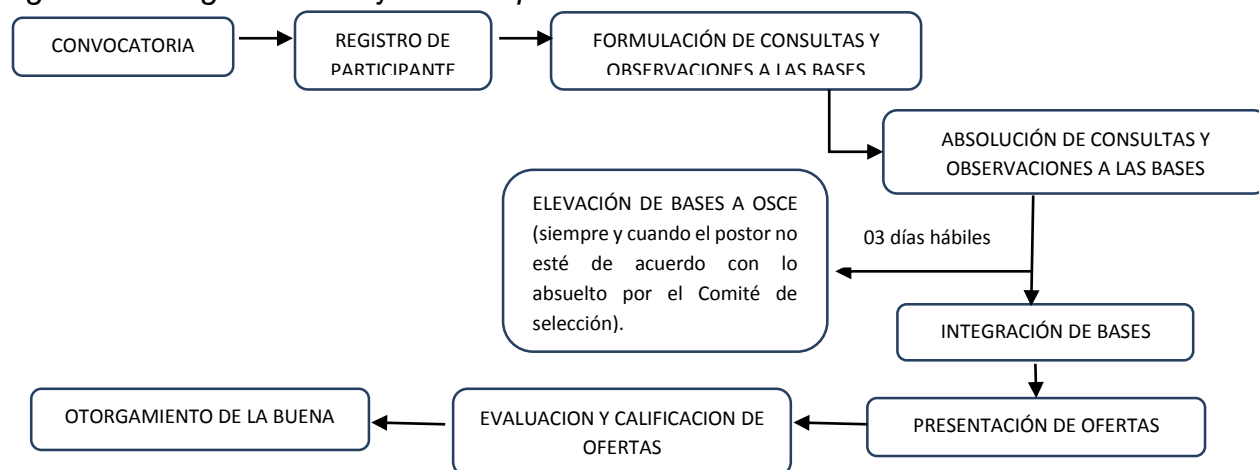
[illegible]

CONVOCATORIA

REGISTRO DE PARTICIPANTE

FORMULACIÓN DE CONSULTAS Y OBSERVACIONES A LAS BASES

ABSOLUCIÓN DE CONSULTAS Y OBSERVACIONES A LAS BASES

ELEVACIÓN DE BASES A OSCE (siempre y cuando el postor no esté de acuerdo con lo absuelto por el Comité de selección).

03 días hábiles

INTEGRACIÓN DE BASES

PRESENTACIÓN DE OFERTAS

EVALUACION Y CALIFICACION DE OFERTAS

OTORGAMIENTO DE LA BUENA